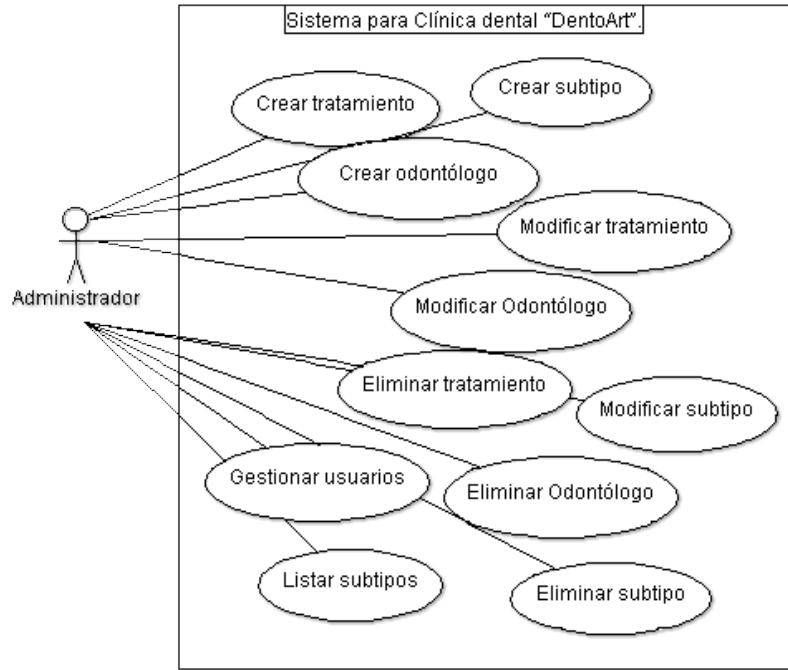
Sistema para Clínica dental "DentoArt".

Crear tratamiento

Crear subtipo

Crear odontólogo

Modificar tratamiento

Administrador

Modificar Odontólogo

Eliminar tratamiento

Modificar subtipo

Gestionar usuarios

Eliminar Odontólogo

Listar subtipos

Eliminar subtipo